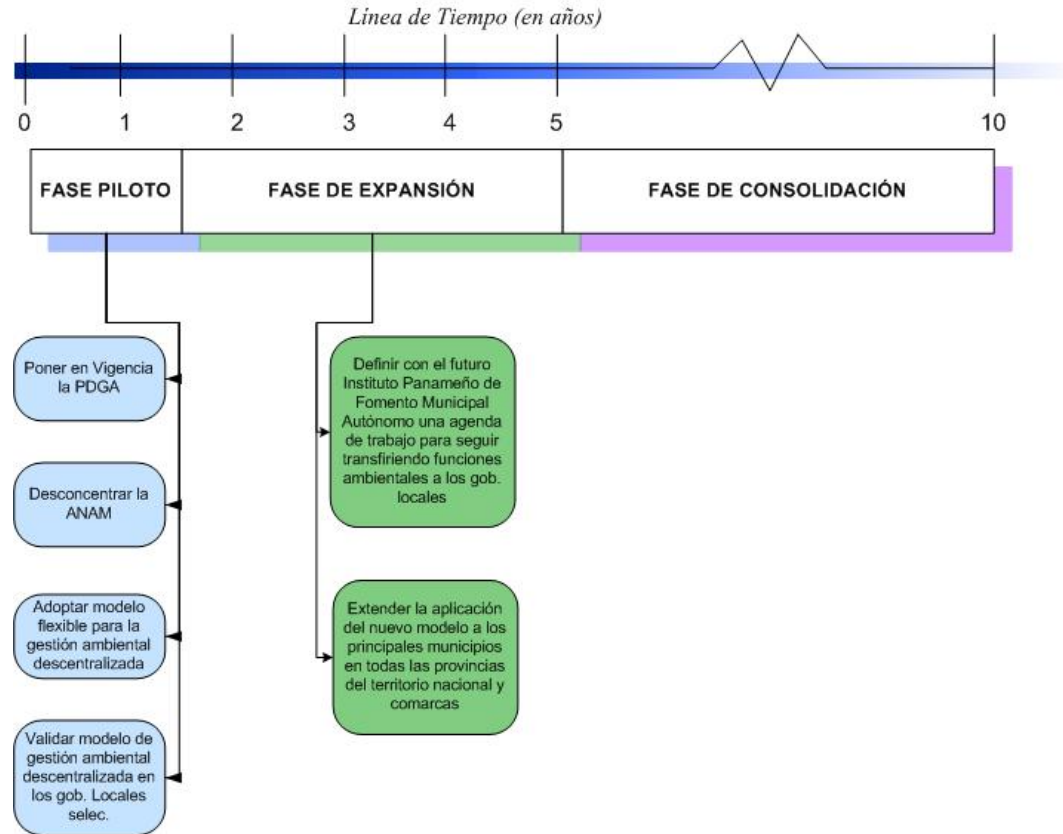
Línea de Tiempo (en años)

0 1 2 3 4 5 10

FASE PILOTO

FASE DE EXPANSIÓN

FASE DE CONSOLIDACIÓN

Poner en Vigencia la PDGA

Desconcentrar la ANAM

Adoptar modelo flexible para la gestión ambiental descentralizada

Validar modelo de gestión ambiental descentralizada en los gob. Locales selec.

Definir con el futuro Instituto Panameño de Fomento Municipal Autónomo una agenda de trabajo para seguir transfiriendo funciones ambientales a los gob. locales

Extender la aplicación del nuevo modelo a los principales municipios en todas las provincias del territorio nacional y comarcas